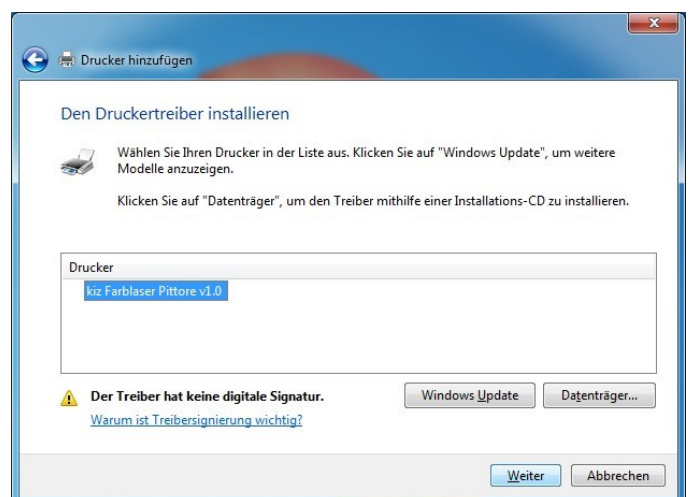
Drucker hinzufügen

Den Druckertreiber installieren

Wählen Sie Ihren Drucker in der Liste aus. Klicken Sie auf "Windows Update", um weitere Modelle anzuzeigen.

Klicken Sie auf "Datenträger", um den Treiber mithilfe einer Installations-CD zu installieren.

| Drucker |
|---|
| kiz Farblaser Pittore v1.0 |

Der Treiber hat keine digitale Signatur.

Warum ist Treibersignierung wichtig?

Windows Update

Datenträger...

Weiter

Abbrechen